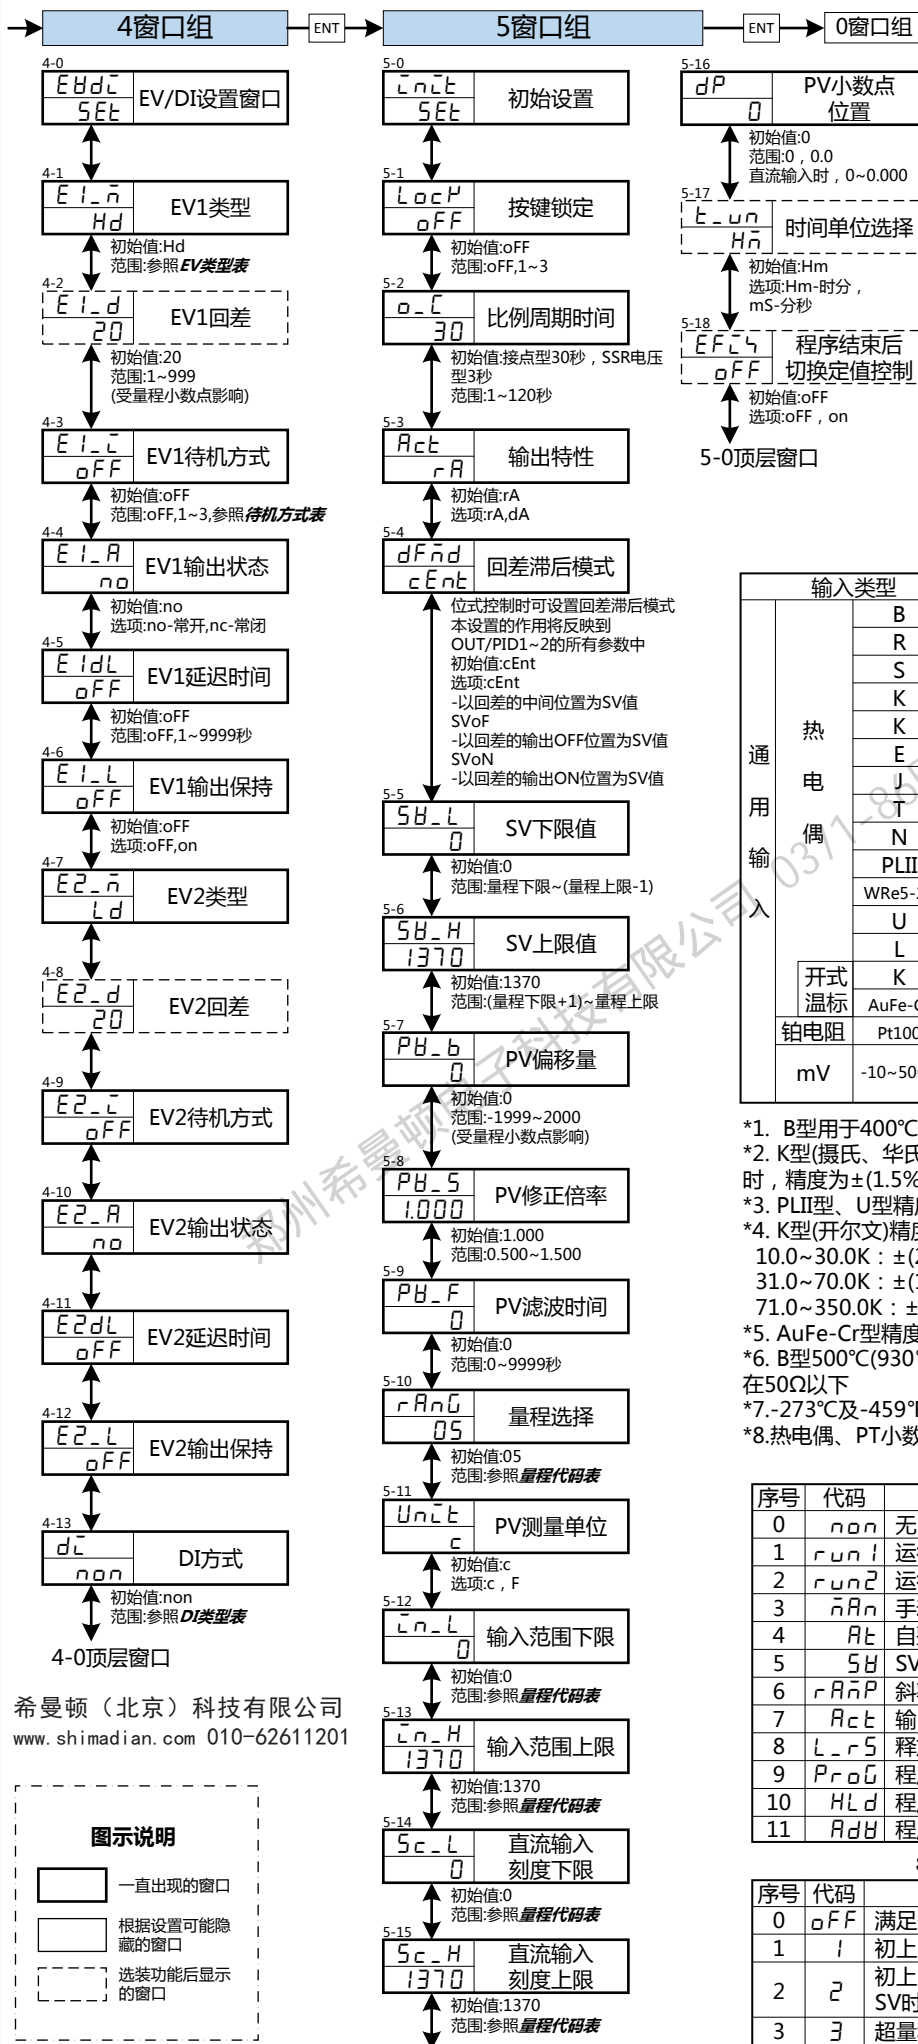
4窗口组 ENT 5窗口组 ENT 0窗口组

4-0
EUdI SEt
EV/DI设置窗口

4-1
E1_M Hd
EV1类型
初始值:Hd
范围:参照EV类型表

4-2
E1_d 20
EV1回差
初始值:20
范围:1~999
(受量程小数点影响)

4-3
E1_I oFF
EV1待机方式
初始值:oFF
范围:oFF,1~3,参照待机方式表

4-4
E1_A no
EV1输出状态
初始值:no
选项:no-常开,nc-常闭

4-5
E1dL oFF
EV1延迟时间
初始值:oFF
范围:oFF,1~9999秒

4-6
E1_L oFF
EV1输出保持
初始值:oFF
选项:oFF,on

4-7
E2_M Ld
EV2类型

4-8
E2_d 20
EV2回差

4-9
E2_I oFF
EV2待机方式

4-10
E2_A no
EV2输出状态

4-11
E2dL oFF
EV2延迟时间

4-12
E2_L oFF
EV2输出保持

4-13
dI non
DI方式
初始值:non
范围:参照DI类型表

4-0顶层窗口

希曼顿（北京）科技有限公司
www.shimadian.com 010-62611201

图示说明
一直出现的窗口
根据设置可能隐藏的窗口
选装功能后显示的窗口

5-0
InIt SEt
初始设置

5-1
LocK oFF
按键锁定
初始值:oFF
范围:oFF,1~3

5-2
o_C 30
比例周期时间
初始值:接点型30秒，SSR电压型3秒
范围:1~120秒

5-3
Act rA
输出特性
初始值:rA
选项:rA,dA

5-4
dFMd cEnt
回差滞后模式
位式控制时可设置回差滞后模式
本设置的作用将反映到OUT/PID1~2的所有参数中
初始值:cEnt
选项:cEnt
-以回差的中间位置为SV值
SVoF
-以回差的输出OFF位置为SV值
SVoN
-以回差的输出ON位置为SV值

5-5
SV_L 0
SV下限值
初始值:0
范围:量程下限~(量程上限-1)

5-6
SV_H 1370
SV上限值
初始值:1370
范围:(量程下限+1)~量程上限

5-7
PV_b 0
PV偏移量
初始值:0
范围:-1999~2000
(受量程小数点影响)

5-8
PV_S 1.000
PV修正倍率
初始值:1.000
范围:0.500~1.500

5-9
PV_F 0
PV滤波时间
初始值:0
范围:0~9999秒

5-10
rAnG 05
量程选择
初始值:05
范围:参照量程代码表

5-11
UnIt c
PV测量单位
初始值:c
选项:c，F

5-12
In_L 0
输入范围下限
初始值:0
范围:参照量程代码表

5-13
In_H 1370
输入范围上限
初始值:1370
范围:参照量程代码表

5-14
Sc_L 0
直流输入刻度下限
初始值:0
范围:参照量程代码表

5-15
Sc_H 1370
直流输入刻度上限
初始值:1370
范围:参照量程代码表

5-16
dP 0
PV小数点位置
初始值:0
范围:0，0.0
直流输入时，0~0.000

5-17
t_un HM
时间单位选择
初始值:Hm
选项:Hm-时分，mS-分秒

5-18
EFCS oFF
程序结束后切换定值控制
初始值:oFF
选项:oFF，on

5-0顶层窗口

| 输入类型 | | |
|---|---|---|
| 通用输入 | 热电偶 | B |
| | | R |
| | | S |
| | | K |
| | | K |
| | | E |
| | | J |
| | | T |
| | | N |
| | | PLII |
| | | WRe5-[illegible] |
| | | U |
| | | L |
| | 开式温标 | K |
| | | AuFe-C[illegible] |
| | 铂电阻 | Pt100 |
| | mV | -10~50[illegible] |

*1. B型用于400℃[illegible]
*2. K型(摄氏、华氏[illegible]时，精度为±(1.5%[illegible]
*3. PLII型、U型精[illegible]
*4. K型(开尔文)精度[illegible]
10.0~30.0K：±([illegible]
31.0~70.0K：±([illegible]
71.0~350.0K：±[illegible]
*5. AuFe-Cr型精度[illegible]
*6. B型500℃(930°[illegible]在50Ω以下
*7.-273℃及-459°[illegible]
*8.热电偶、PT小数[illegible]

| 序号 | 代码 | |
|---|---|---|
| 0 | non | 无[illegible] |
| 1 | run1 | 运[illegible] |
| 2 | run2 | 运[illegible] |
| 3 | MAn | 手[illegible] |
| 4 | At | 自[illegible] |
| 5 | SV | SV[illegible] |
| 6 | rAMP | 斜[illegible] |
| 7 | Act | 输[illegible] |
| 8 | L_rS | 释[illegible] |
| 9 | ProG | 程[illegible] |
| 10 | HLd | 程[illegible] |
| 11 | AdV | 程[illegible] |

| 序号 | 代码 | |
|---|---|---|
| 0 | oFF | 满足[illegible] |
| 1 | 1 | 初上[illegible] |
| 2 | 2 | 初上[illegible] SV时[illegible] |
| 3 | 3 | 超量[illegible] |